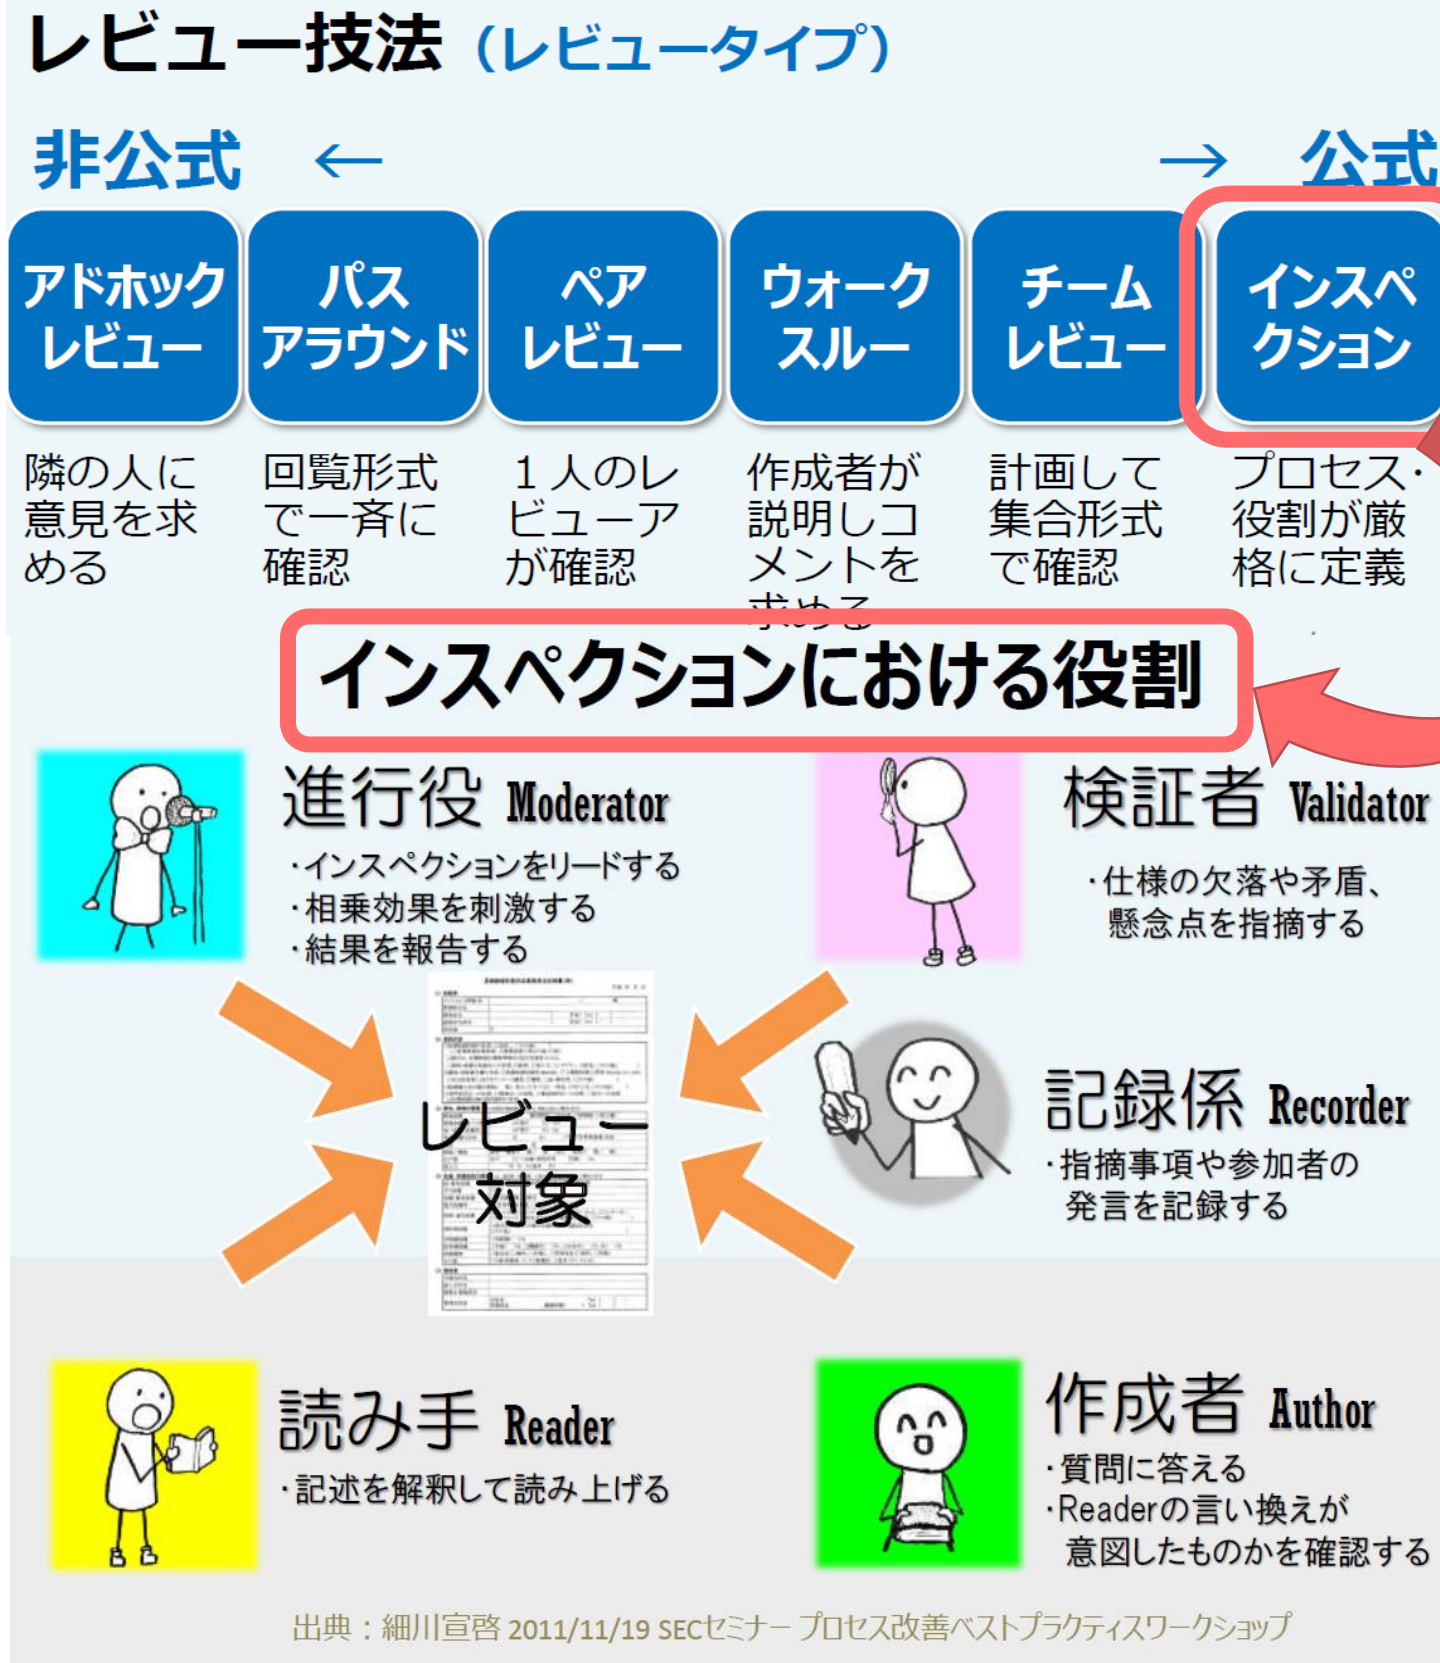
レビュー技法（レビュータイプ）

非公式 ← → 公式

アドホックレビュー

隣の人に意見を求める

パスアラウンド

回覧形式で一斉に確認

ペアレビュー

１人のレビューアが確認

ウォークスルー

作成者が説明しコメントを求める

チームレビュー

計画して集合形式で確認

インスペクション

プロセス・役割が厳格に定義

インスペクションにおける役割

進行役 Moderator
・インスペクションをリードする
・相乗効果を刺激する
・結果を報告する

検証者 Validator
・仕様の欠落や矛盾、懸念点を指摘する

レビュー対象

記録係 Recorder
・指摘事項や参加者の発言を記録する

読み手 Reader
・記述を解釈して読み上げる

作成者 Author
・質問に答える
・Readerの言い換えが意図したものかを確認する

出典：細川宣啓 2011/11/19 SECセミナー プロセス改善ベストプラクティスワークショップ